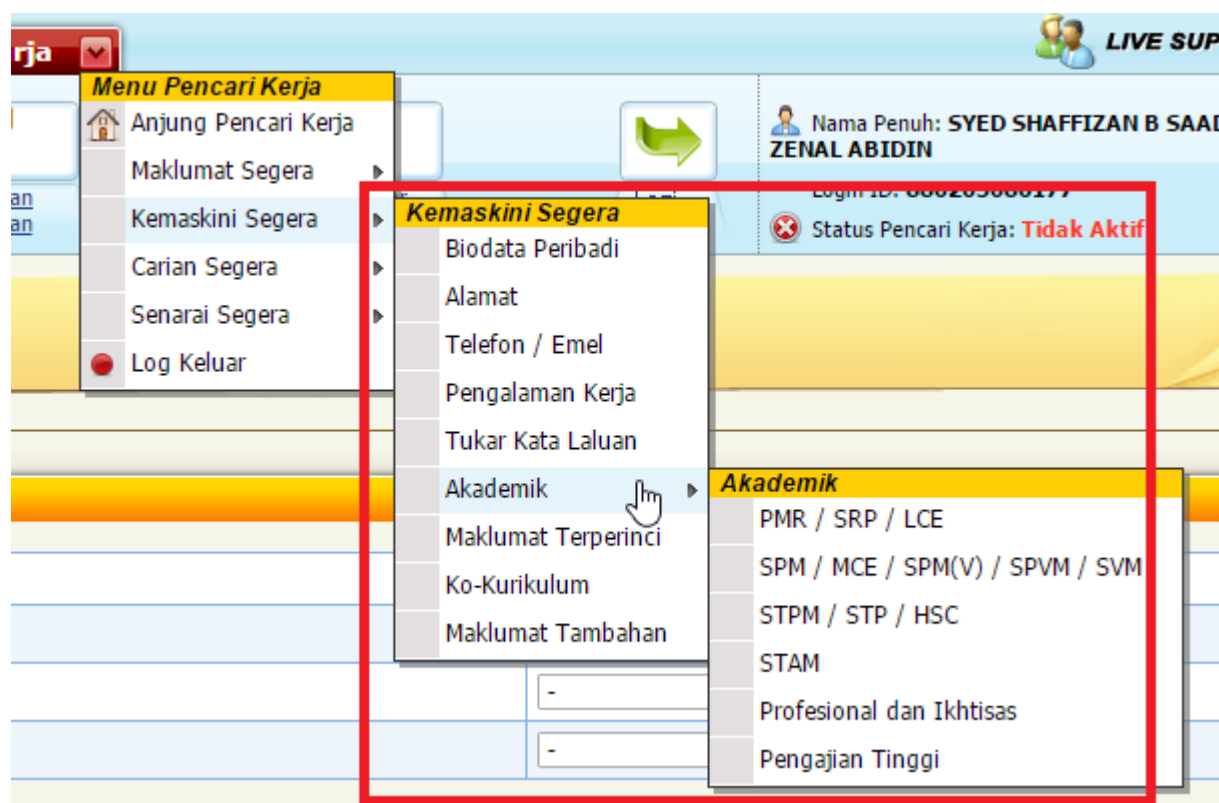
rja

LIVE SUP

Menu Pencari Kerja
Anjung Pencari Kerja
Maklumat Segera
Kemaskini Segera
Carian Segera
Senarai Segera
Log Keluar

an
an

Nama Penuh: SYED SHAFFIZAN B SAAD ZENAL ABIDIN
Login ID: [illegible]
Status Pencari Kerja: Tidak Aktif

Kemaskini Segera
Biodata Peribadi
Alamat
Telefon / Emel
Pengalaman Kerja
Tukar Kata Laluan
Akademik
Maklumat Terperinci
Ko-Kurikulum
Maklumat Tambahan

Akademik
PMR / SRP / LCE
SPM / MCE / SPM(V) / SPVM / SVM
STPM / STP / HSC
STAM
Profesional dan Ikhtisas
Pengajian Tinggi

-
-